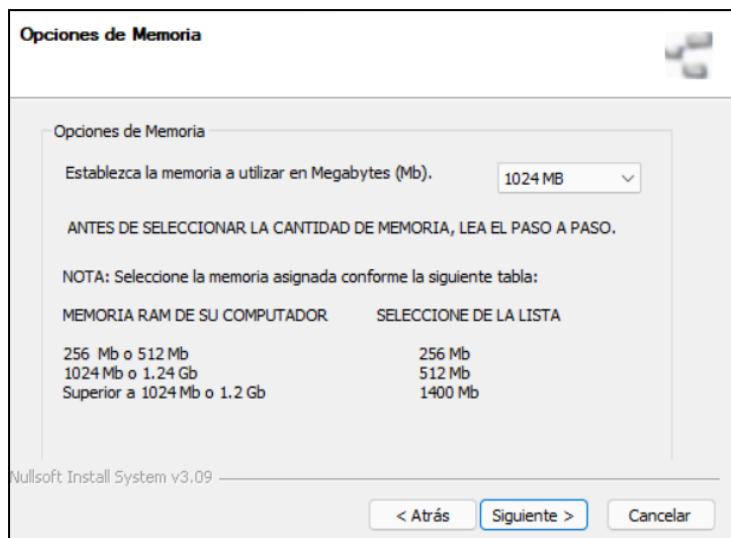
Opciones de Memoria

Opciones de Memoria

Establezca la memoria a utilizar en Megabytes (Mb).

1024 MB

ANTES DE SELECCIONAR LA CANTIDAD DE MEMORIA, LEA EL PASO A PASO.

NOTA: Seleccione la memoria asignada conforme la siguiente tabla:

| MEMORIA RAM DE SU COMPUTADOR | SELECCIONE DE LA LISTA |
|---|---|
| 256 Mb o 512 Mb | 256 Mb |
| 1024 Mb o 1.24 Gb | 512 Mb |
| Superior a 1024 Mb o 1.2 Gb | 1400 Mb |

Nullsoft Install System v3.09

< Atrás

Siguiente >

Cancelar